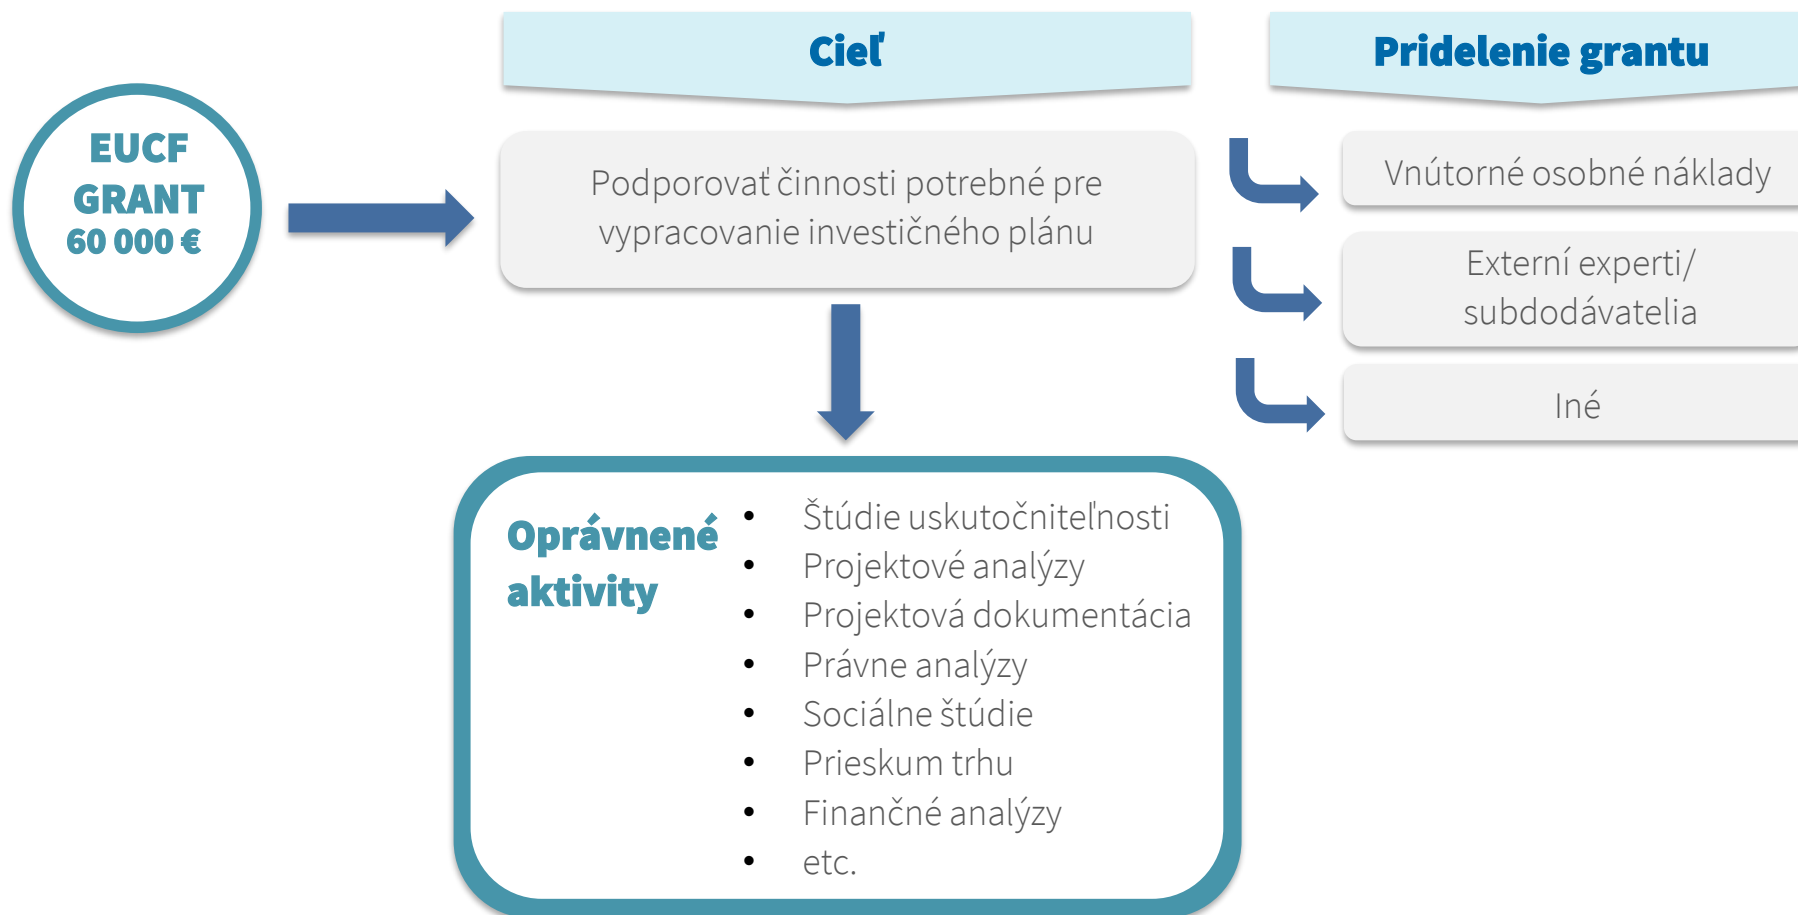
EUCF
GRANT
60 000 €

Cieľ

Podporovať činnosti potrebné pre vypracovanie investičného plánu

Pridelenie grantu

Vnútorné osobné náklady

Externí experti/ subdodávatelia

Iné

Oprávnené aktivity

- Štúdie uskutočniteľnosti
- Projektové analýzy
- Projektová dokumentácia
- Právne analýzy
- Sociálne štúdie
- Prieskum trhu
- Finančné analýzy
- etc.